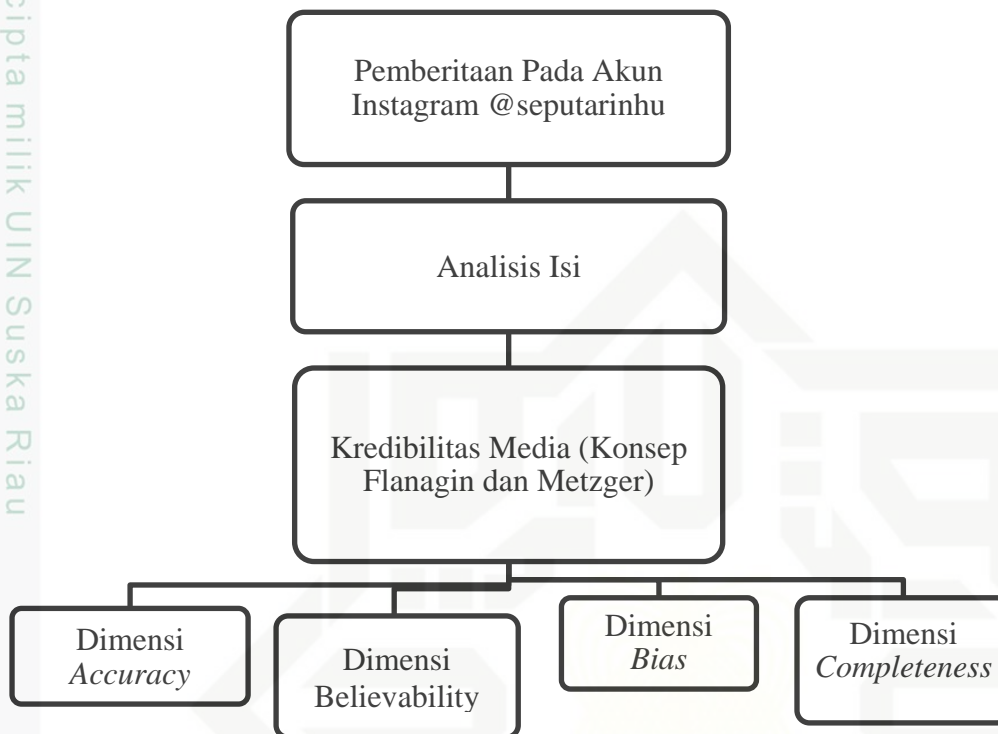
cipta milik UIN Suska Riau

Pemberitaan Pada Akun Instagram @seputarinhu

Analisis Isi

Kredibilitas Media (Konsep Flanagin dan Metzger)

Dimensi *Accuracy*

Dimensi Believability

Dimensi *Bias*

Dimensi *Completeness*